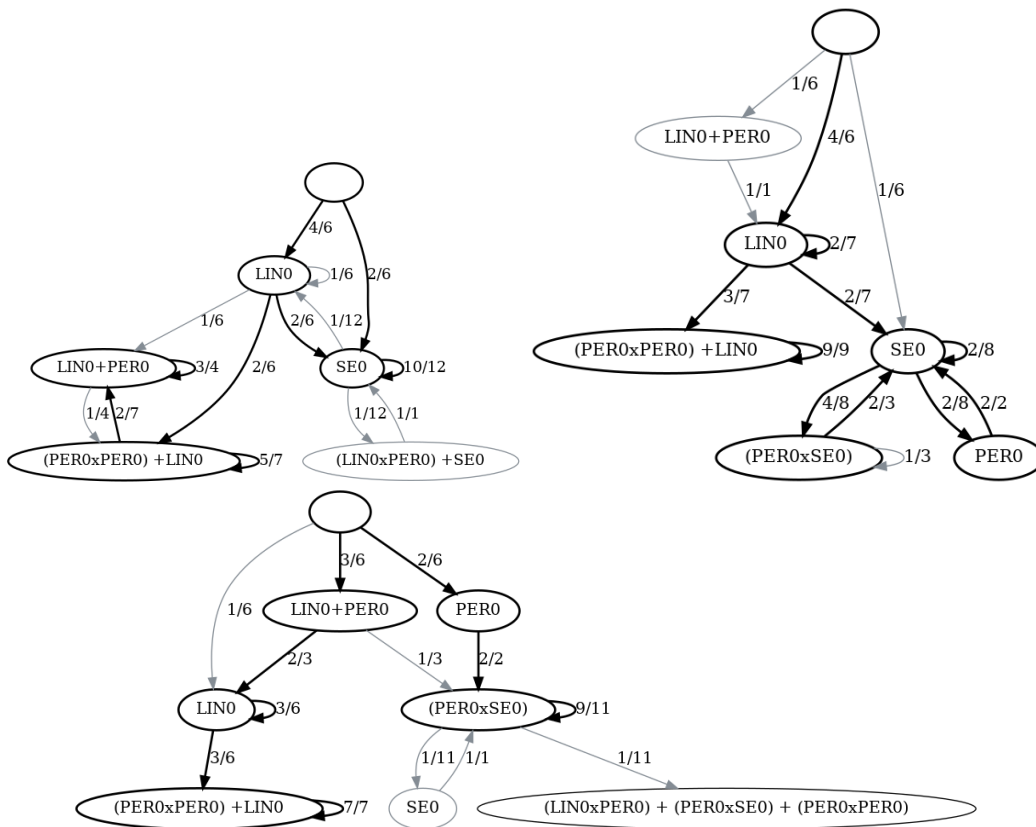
1/6
4/6
1/6
LIN0+PER0
1/1
LIN0
2/7
3/7
2/7
(PER0xPER0) +LIN0
9/9
SE0
2/8
4/8
2/3
2/8
2/2
(PER0xSE0)
1/3
PER0

4/6
2/6
LIN0
1/6
1/6
2/6
1/12
LIN0+PER0
3/4
2/6
SE0
10/12
1/4
2/7
1/12
1/1
(PER0xPER0) +LIN0
5/7
(LIN0xPER0) +SE0

3/6
2/6
1/6
LIN0+PER0
PER0
2/3
1/3
2/2
LIN0
3/6
(PER0xSE0)
9/11
3/6
1/11
1/1
1/11
(PER0xPER0) +LIN0
7/7
SE0
(LIN0xPER0) + (PER0xSE0) + (PER0xPER0)